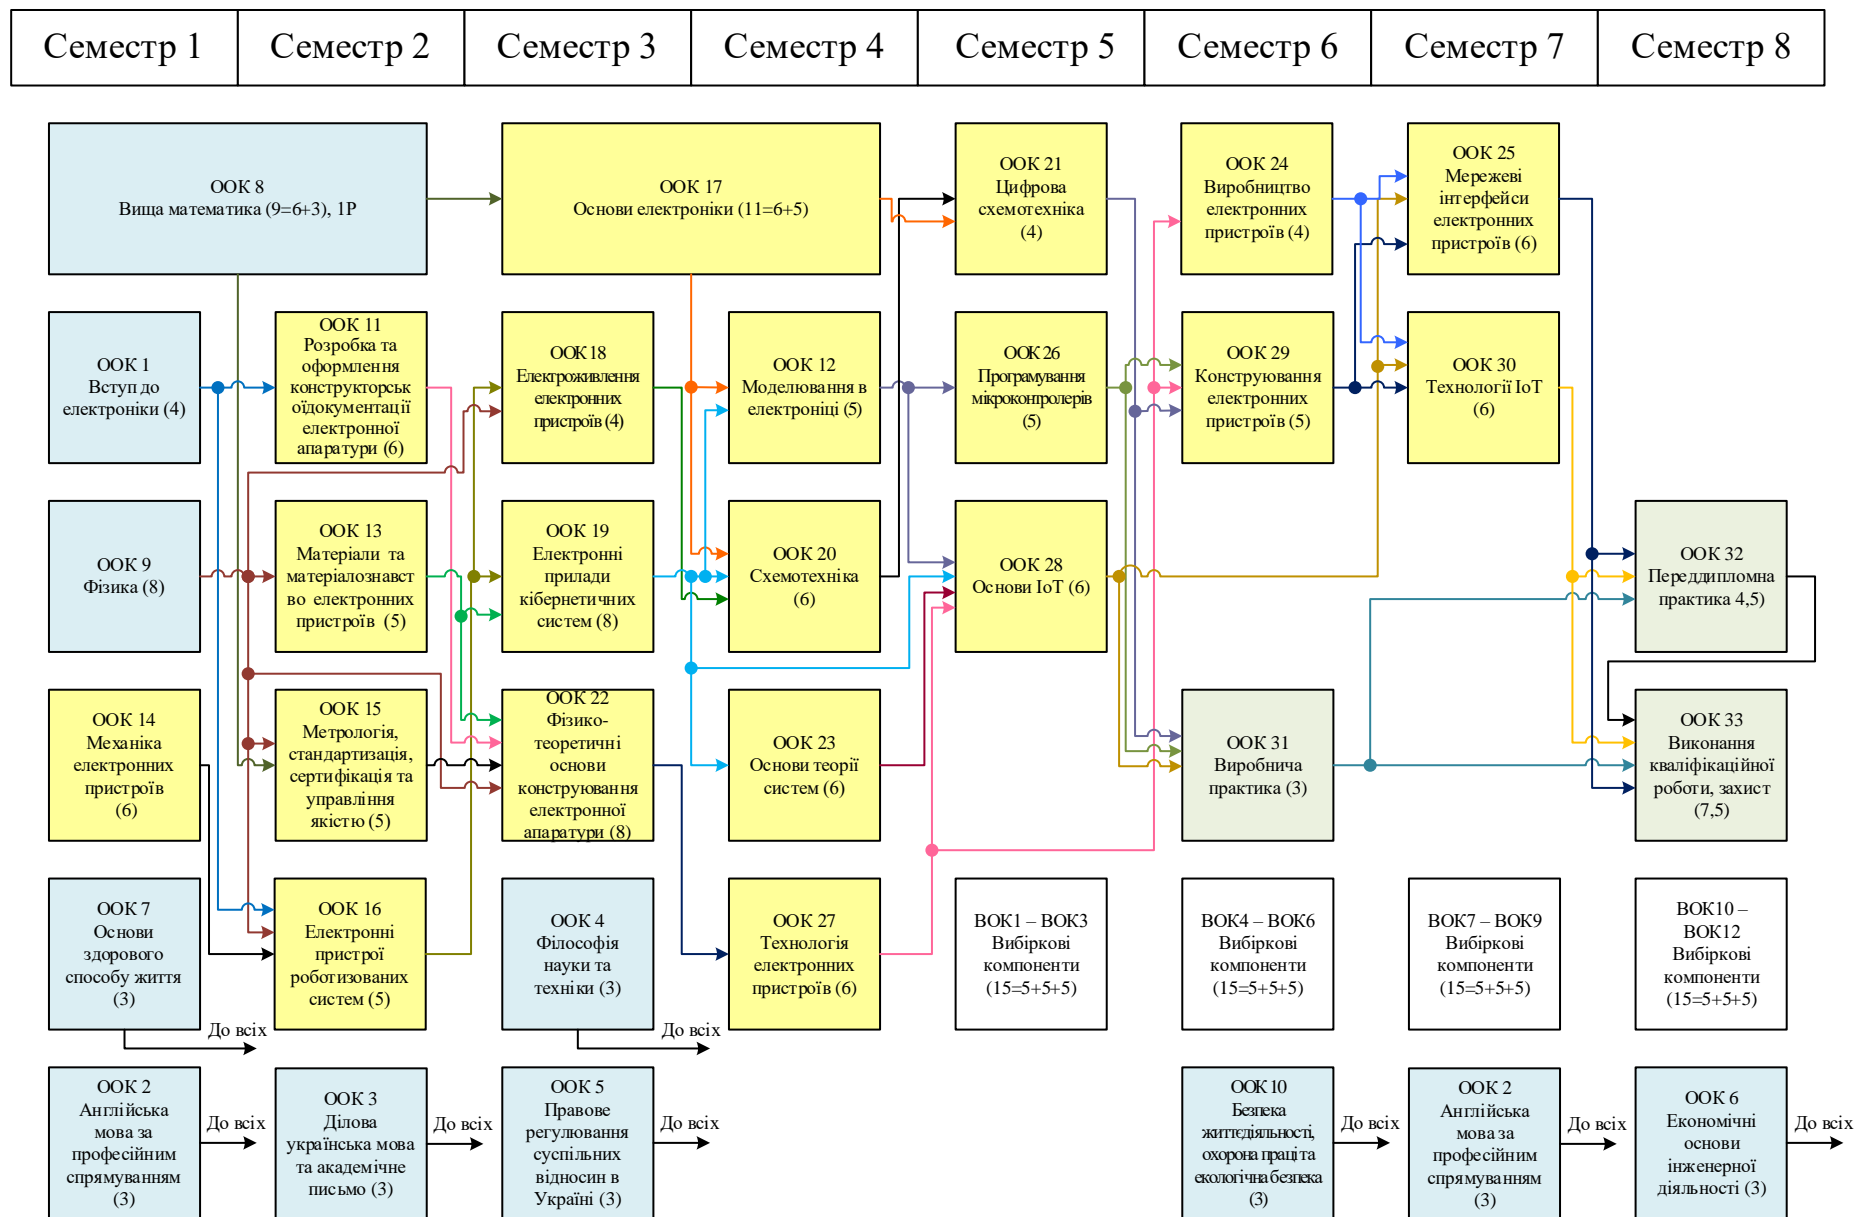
| Семестр 1 | Семестр 2 | Семестр 3 | Семестр 4 | Семестр 5 | Семестр 6 | Семестр 7 | Семестр 8 |
|---|---|---|---|---|---|---|---|

ООК 8
Вища математика (9=6+3), 1Р

ООК 17
Основи електроніки (11=6+5)

ООК 21
Цифрова схемотехніка (4)

ООК 24
Виробництво електронних пристроїв (4)

ООК 25
Мережеві інтерфейси електронних пристроїв (6)

ООК 1
Вступ до електроніки (4)

ООК 11
Розробка та оформлення конструкторськ оїдокументації електронної апаратури (6)

ООК 18
Електроживлення електронних пристроїв (4)

ООК 12
Моделювання в електроніці (5)

ООК 26
Програмування мікроконтролерів (5)

ООК 29
Конструювання електронних пристроїв (5)

ООК 30
Технології IoT (6)

ООК 9
Фізика (8)

ООК 13
Матеріали та матеріалознавство в електронних пристроїв (5)

ООК 19
Електронні прилади кібернетичних систем (8)

ООК 20
Схемотехніка (6)

ООК 28
Основи IoT (6)

ООК 32
Переддипломна практика 4,5)

ООК 14
Механіка електронних пристроїв (6)

ООК 15
Метрологія, стандартизація, сертифікація та управління якістю (5)

ООК 22
Фізико-теоретичні основи конструювання електронної апаратури (8)

ООК 23
Основи теорії систем (6)

ООК 31
Виробнича практика (3)

ООК 33
Виконання кваліфікаційної роботи, захист (7,5)

ООК 7
Основи здорового способу життя (3)

До всіх

ООК 16
Електронні пристрої роботизованих систем (5)

ООК 4
Філософія науки та техніки (3)

До всіх

ООК 27
Технологія електронних пристроїв (6)

ВОК1 – ВОК3
Вибіркові компоненти (15=5+5+5)

ВОК4 – ВОК6
Вибіркові компоненти (15=5+5+5)

ВОК7 – ВОК9
Вибіркові компоненти (15=5+5+5)

ВОК10 – ВОК12
Вибіркові компоненти (15=5+5+5)

ООК 2
Англійська мова за професійним спрямуванням (3)

До всіх

ООК 3
Ділова українська мова та академічне письмо (3)

До всіх

ООК 5
Правове регулювання суспільних відносин в Україні (3)

До всіх

ООК 10
Безпека життєдіяльності, охорона праці та екологічна безпека (3)

До всіх

ООК 2
Англійська мова за професійним спрямуванням (3)

До всіх

ООК 6
Економічні основи інженерної діяльності (3)

До всіх